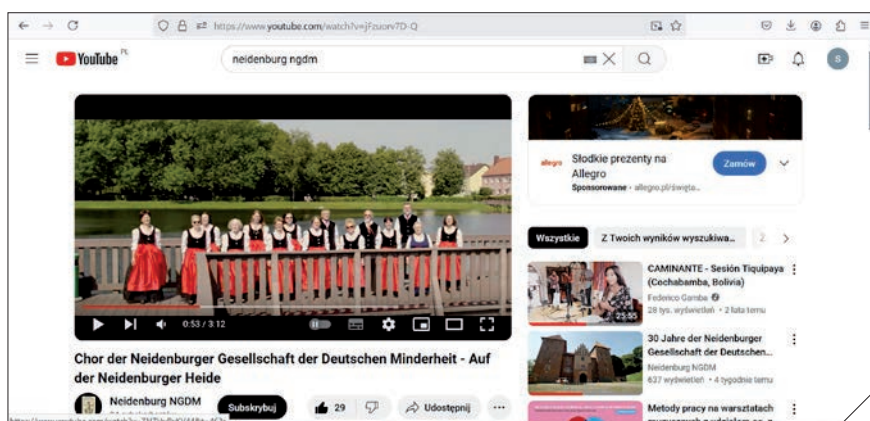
https://www.youtube.com/watch?v=jFzuorv7D-Q

YouTube PL

neidenburg ngdm

Słodkie prezenty na Allegro
Sponsorowane · allegro.pl/święta...
Zamów

allegro

0:53 / 3:12

Wszystkie
Z Twoich wyników wyszukiwa...

CAMINANTE - Sesión Tiquipaya (Cochabamba, Bolivia)
Federico Gamba
28 tys. wyświetleń • 2 lata temu
25:55

30 Jahre der Neidenburger Gesellschaft der Deutschen...
Neidenburg NGDM
637 wyświetleń • 4 tygodnie temu

Metody pracy na warsztatach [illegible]

Chor der Neidenburger Gesellschaft der Deutschen Minderheit - Auf der Neidenburger Heide

Neidenburg NGDM
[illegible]
Subskrybuj
29
Udostępnij

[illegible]